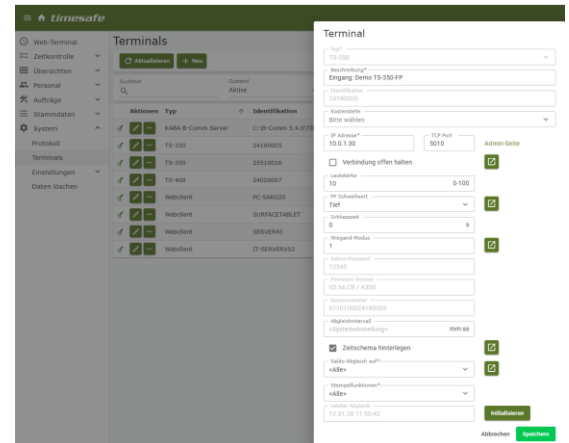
≡ timesafe

Web-Terminal
Zeitkontrolle
Übersichten
Personal
Aufträge
Stammdaten
System
Protokoll
Terminals
Einstellungen
Daten löschen

Terminals

Aktualisieren
+ Neu

Suchtext
Zustand
Aktive

| Aktionen | Typ | Identifikation |
|---|---|---|
| | KABA B-Comm Server | C:\B-Comm 5.4.0\TE |
| | TS-350 | 24100005 |
| | TS-350 | 25510016 |
| | TS-400 | 24020067 |
| | Webclient | PC-SAK029 |
| | Webclient | SURFACETABLET |
| | Webclient | SERVER45 |
| | Webclient | IT-SERVERV02 |

Terminal

Typ*
TS-350

Beschreibung*
Eingang: Demo TS-350-FP

Identifikation
24100005

Kostenstelle
Bitte wählen

IP Adresse*
10.0.1.30

TCP Port
5010

Admin-Seite

Verbindung offen halten

Lautstärke
10
0-100

FP Schwellwert
Tief

Schlosszeit
0
s

Wiegand-Modus
1

Admin-Passwort
12345

Firmware-Version
03.54.C8 / K350

Seriennummer
0710100024100005

Abgleichintervall
<Systemeinstellung>
hhh:mm

Zeitschema hinterlegen

Saldo-Abgleich auf*
<Alle>

Stempelfunktionen*
<Alle>

Letzter Abgleich
12.01.26 11:50:42

Initialisieren

Abbrechen
Speichern